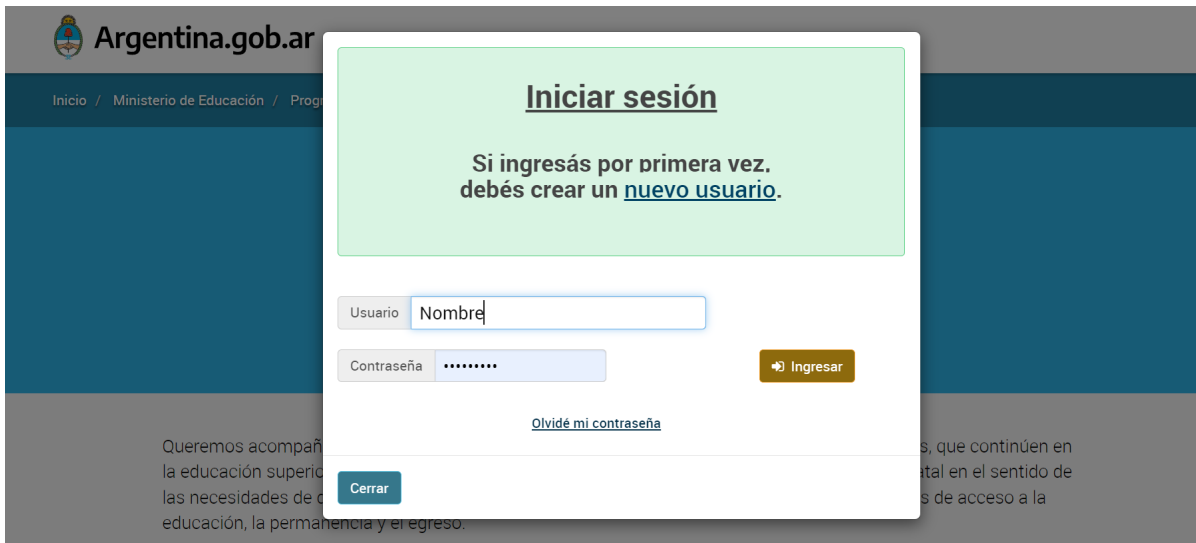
Argentina.gob.ar

Inicio / Ministerio de Educación / Progr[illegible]

Iniciar sesión

Si ingresás por primera vez, debés crear un nuevo usuario.

Usuario Nombre

Contraseña ••••••••••

Ingresar

Olvidé mi contraseña

Cerrar

Queremos acompañ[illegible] s, que continúen en la educación superio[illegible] atal en el sentido de las necesidades de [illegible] s de acceso a la educación, la permanencia y el egreso.